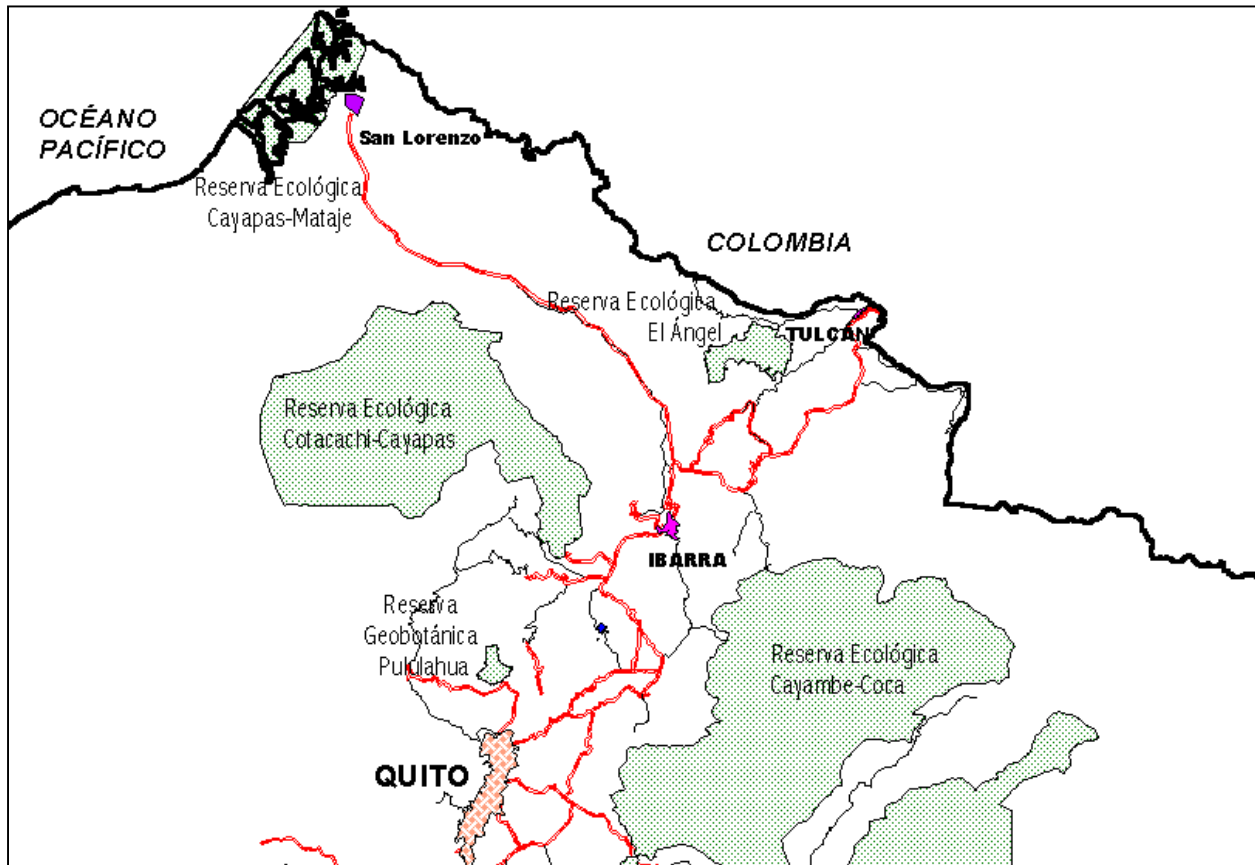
OCÉANO PACÍFICO

San Lorenzo

Reserva Ecológica Cayapas-Mataje

COLOMBIA

Reserva Ecológica El Ángel

TULCÁN

Reserva Ecológica Cotacachi-Cayapas

IBARRA

Reserva Geobotánica Pululahua

Reserva Ecológica Cayambe-Coca

QUITO